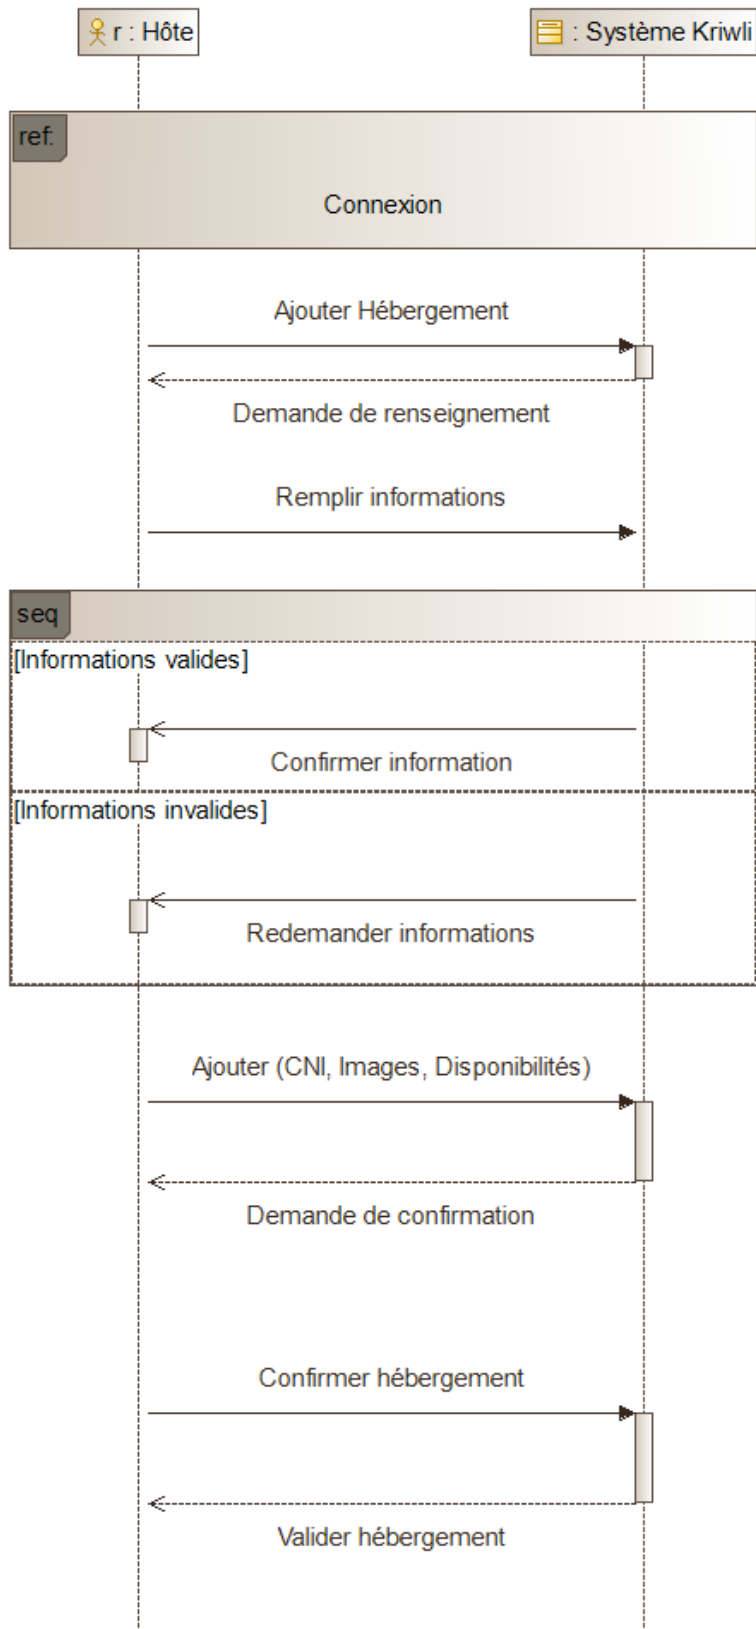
r : Hôte

: Système Kriwli

ref

Connexion

Ajouter Hébergement

Demande de renseignement

Remplir informations

seq

[Informations valides]

Confirmer information

[Informations invalides]

Redemander informations

Ajouter (CNI, Images, Disponibilités)

Demande de confirmation

Confirmer hébergement

Valider hébergement